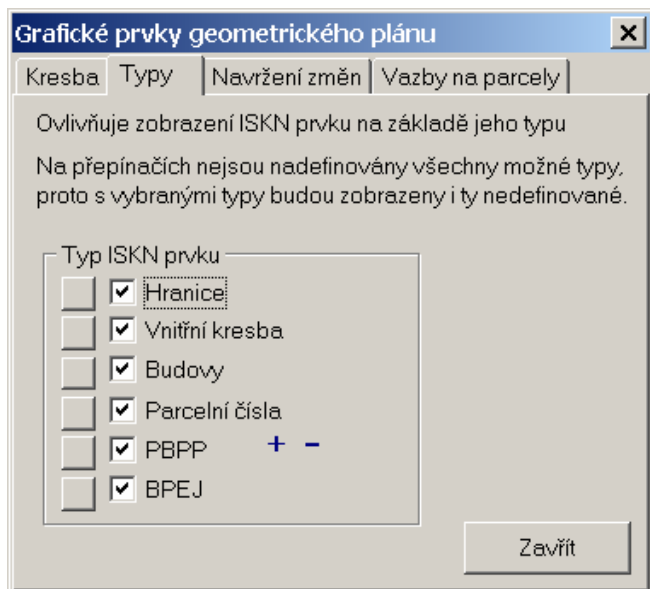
Grafické prvky geometrického plánu

Kresba | Typy | Navržení změn | Vazby na parcely

Ovlivňuje zobrazení ISKN prvku na základě jeho typu

Na přepínačích nejsou nadefinovány všechny možné typy, proto s vybranými typy budou zobrazeny i ty nedefinované.

Typ ISKN prvku

Hranice

Vnitřní kresba

Budovy

Parcelní čísla

PBPP

BPEJ

+ −

Zavřít